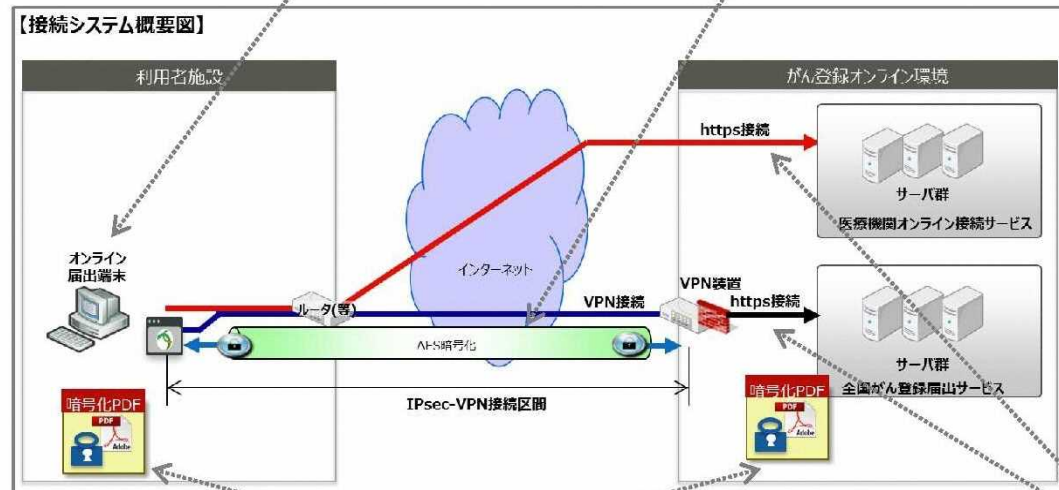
【接続システム概要図】

利用者施設

オンライン届出端末

暗号化PDF

PDF

Adobe

インターネット

ルータ(等)

VPN接続

AES暗号化

IPsec-VPN接続区間

がん登録オンライン環境

https接続

サーバ群

医療機関オンライン接続サービス

VPN装置

https接続

サーバ群

全国がん登録届出サービス

暗号化PDF

PDF

Adobe